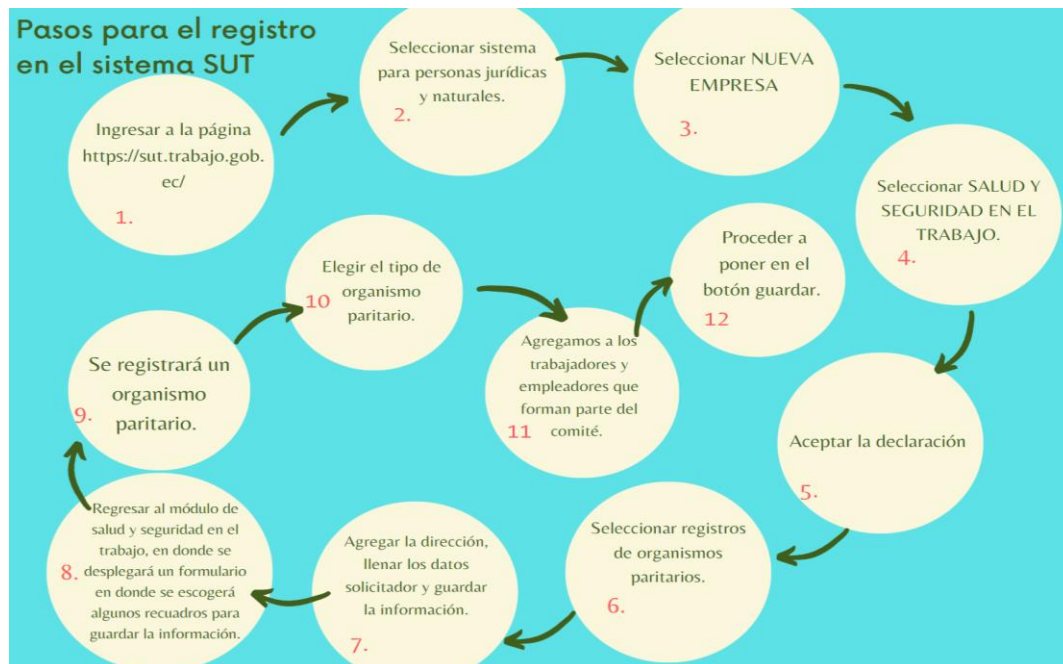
Pasos para el registro en el sistema SUT

Ingresar a la página https://sut.trabajo.gob.ec/
1.

Seleccionar sistema para personas jurídicas y naturales.
2.

Seleccionar NUEVA EMPRESA
3.

Seleccionar SALUD Y SEGURIDAD EN EL TRABAJO.
4.

Aceptar la declaración
5.

Seleccionar registros de organismos paritarios.
6.

Agregar la dirección, llenar los datos solicitador y guardar la información.
7.

Regresar al módulo de salud y seguridad en el trabajo, en donde se desplegará un formulario en donde se escogerá algunos recuadros para guardar la información.
8.

Se registrará un organismo paritario.
9.

Elegir el tipo de organismo paritario.
10

Agregamos a los trabajadores y empleadores que forman parte del comité.
11

Proceder a poner en el botón guardar.
12